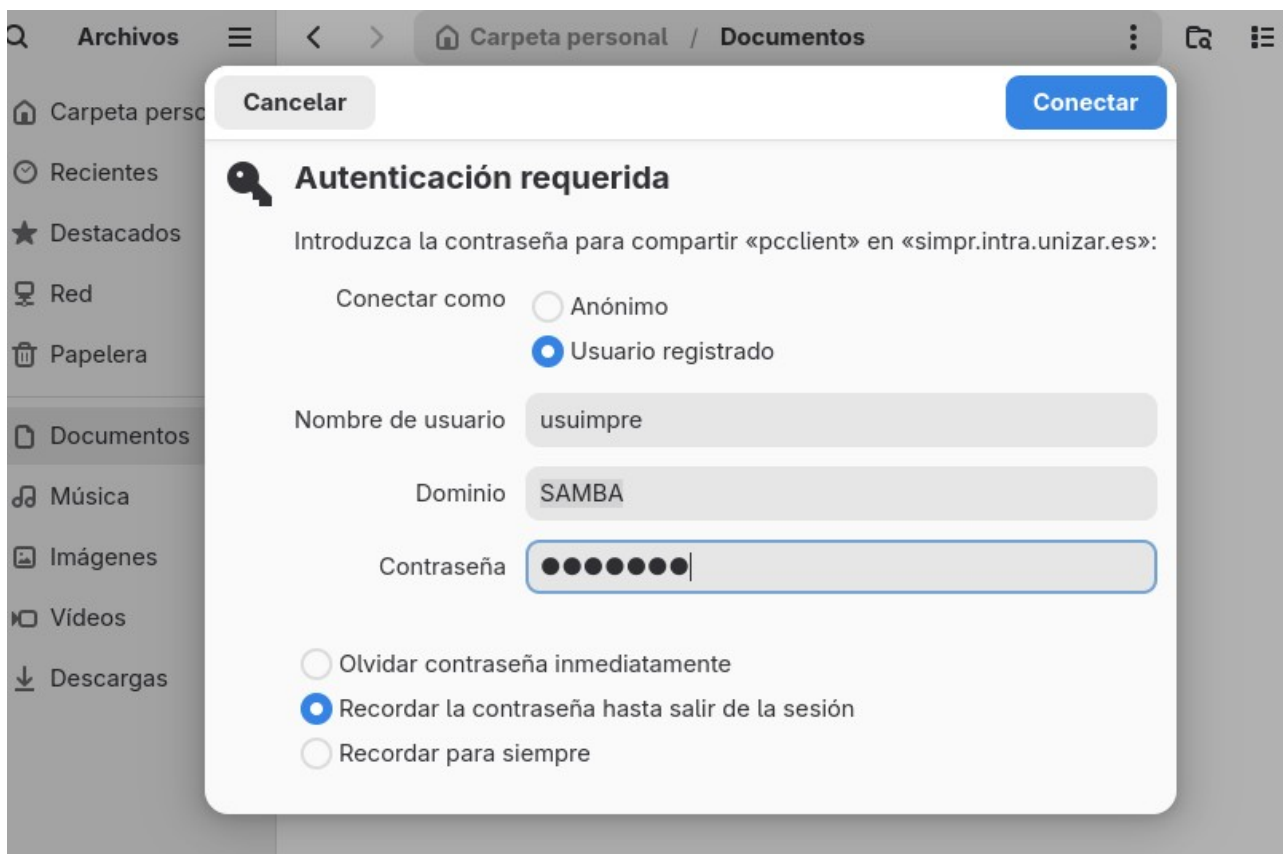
Archivos

Carpeta personal / Documentos

Carpeta perso

Recientes

Destacados

Red

Papelera

Documentos

Música

Imágenes

Vídeos

Descargas

Cancelar

Conectar

Autenticación requerida

Introduzca la contraseña para compartir «pcclient» en «simpr.intra.unizar.es»:

Conectar como

Anónimo

Usuario registrado

Nombre de usuario usuimpre

Dominio SAMBA

Contraseña ●●●●●●●

Olvidar contraseña inmediatamente

Recordar la contraseña hasta salir de la sesión

Recordar para siempre